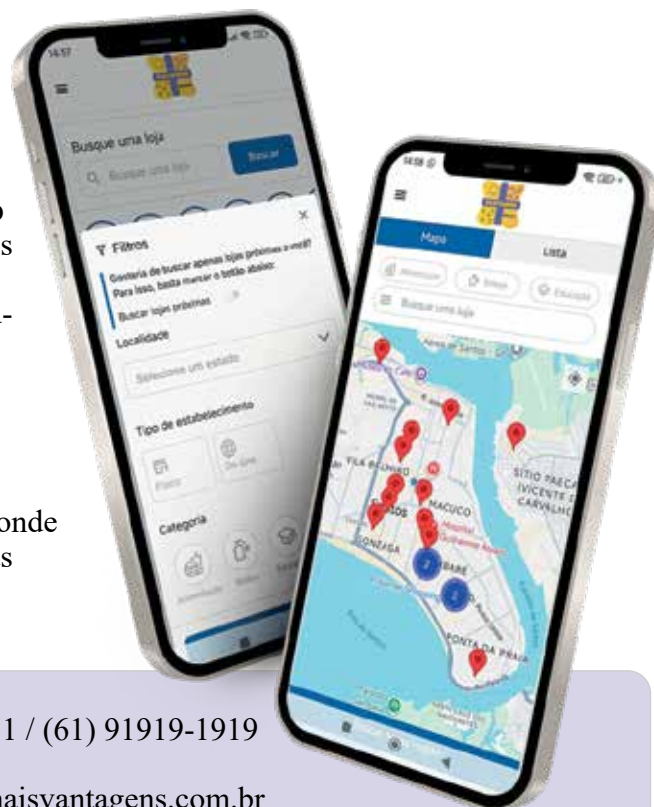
14:57

Busque uma loja

Q Busque uma loja

Buscar

Filtros

Gostaria de buscar apenas lojas próximas a você? Para isso, basta marcar o botão abaixo:

Buscar lojas próximas

Localidade

Selecione um estado

Tipo de estabelecimento

Físico

On-line

Categoria

14:58

Mapa

Lista

Busque uma loja

VILA BELMIRO

MACUCO

GONZAGA

EMBARÉ

PONTA DA PRAIA

SÍTIO PAECA

VICENTE DE CARVALHO

Hospital Guilherme Álvaro

o

s

-

onde

s

1 / (61) 91919-1919

naisvantagens.com.br